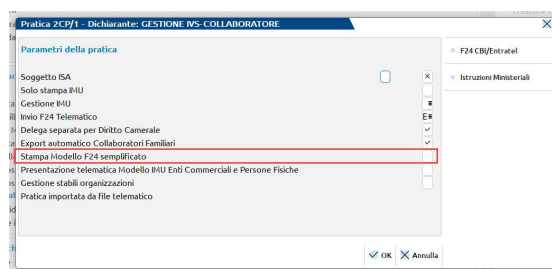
Pratica 2CP/1 - Dichiarante: GESTIONE IVS-COLLABORATORE

Parametri della pratica

Soggetto ISA
Solo stampa IMU
Gestione IMU
Invio F24 Telematico
Delega separata per Diritto Camerale
Export automatico Collaboratori Familiari
Stampa Modello F24 semplificato
Presentazione telematica Modello IMU Enti Commerciali e Persone Fisiche
Gestione stabili organizzazioni
Pratica importata da file telematico

F24 CBI/Entratel
Istruzioni Ministeriali

OK
Annulla